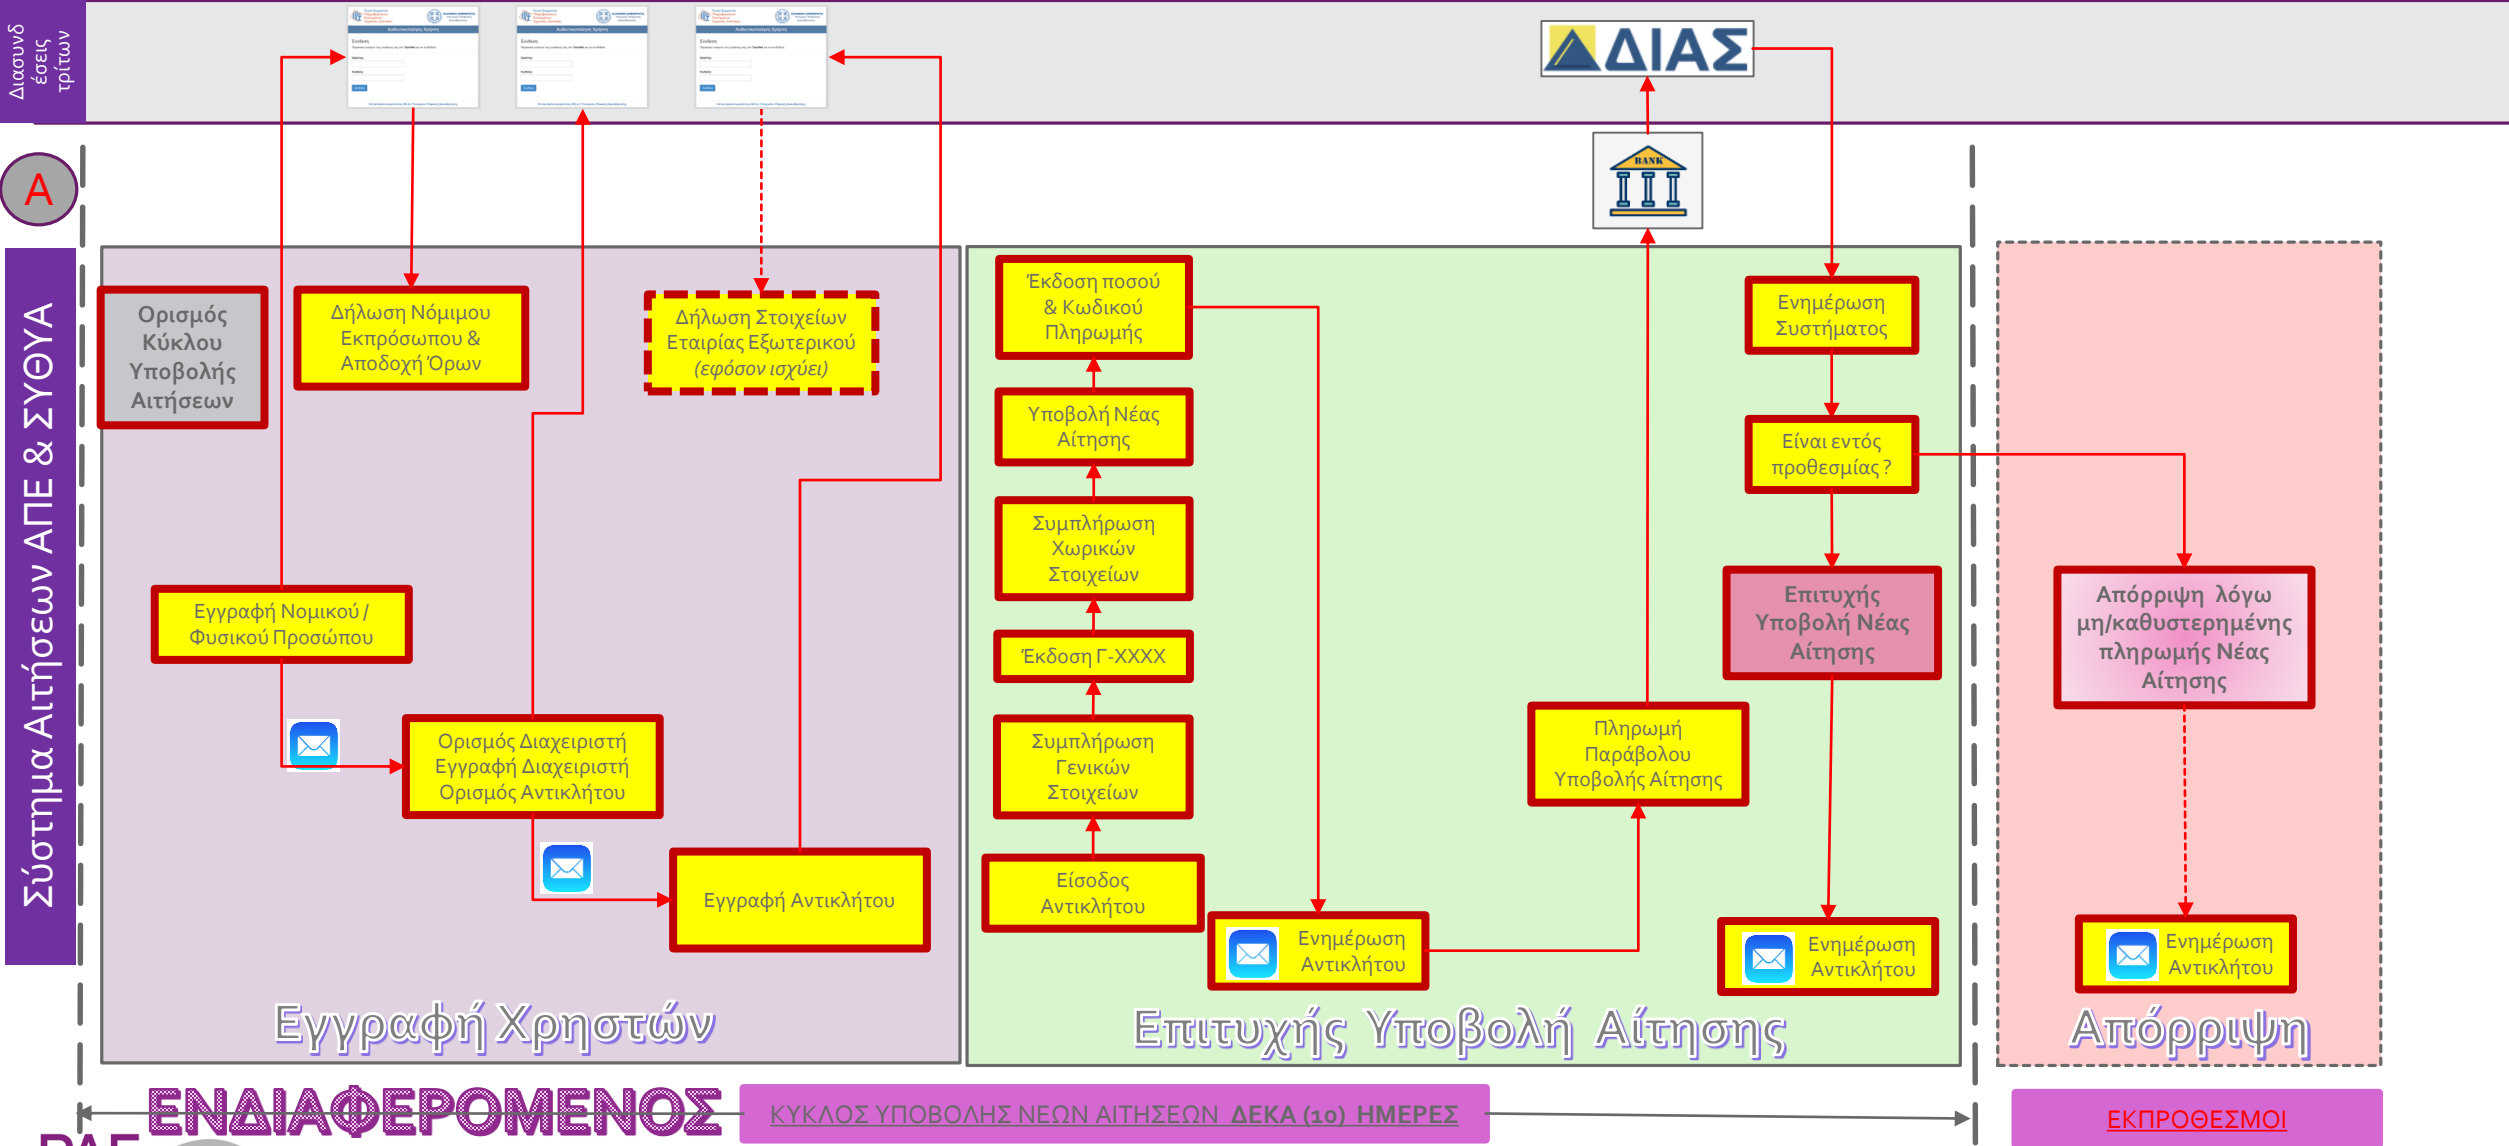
Διασυνδέσεις τρίτων

ΔΙΑΣ

BANK

A

Σύστημα Αιτήσεων ΑΠΕ & ΣΥΘΥΑ

Ορισμός Κύκλου Υποβολής Αιτήσεων

Δήλωση Νόμιμου Εκπρόσωπου & Αποδοχή Όρων

Δήλωση Στοιχείων Εταιρίας Εξωτερικού (εφόσον ισχύει)

Εγγραφή Νομικού / Φυσικού Προσώπου

Ορισμός Διαχειριστή Εγγραφή Διαχειριστή Ορισμός Αντικλήτου

Εγγραφή Αντικλήτου

Εγγραφή Χρηστών

Έκδοση ποσού & Κωδικού Πληρωμής

Υποβολή Νέας Αίτησης

Συμπλήρωση Χωρικών Στοιχείων

Έκδοση Γ-XXXX

Συμπλήρωση Γενικών Στοιχείων

Είσοδος Αντικλήτου

Ενημέρωση Αντικλήτου

Πληρωμή Παράβολου Υποβολής Αίτησης

Ενημέρωση Συστήματος

Είναι εντός προθεσμίας ?

Επιτυχής Υποβολή Νέας Αίτησης

Ενημέρωση Αντικλήτου

Επιτυχής Υποβολή Αίτησης

Απόρριψη λόγω μη/καθυστερημένης πληρωμής Νέας Αίτησης

Ενημέρωση Αντικλήτου

Απόρριψη

ΕΝΔΙΑΦΕΡΟΜΕΝΟΣ

ΚΥΚΛΟΣ ΥΠΟΒΟΛΗΣ ΝΕΩΝ ΑΙΤΗΣΕΩΝ ΔΕΚΑ (10) ΗΜΕΡΕΣ

ΕΚΠΡΟΘΕΣΜΟΙ